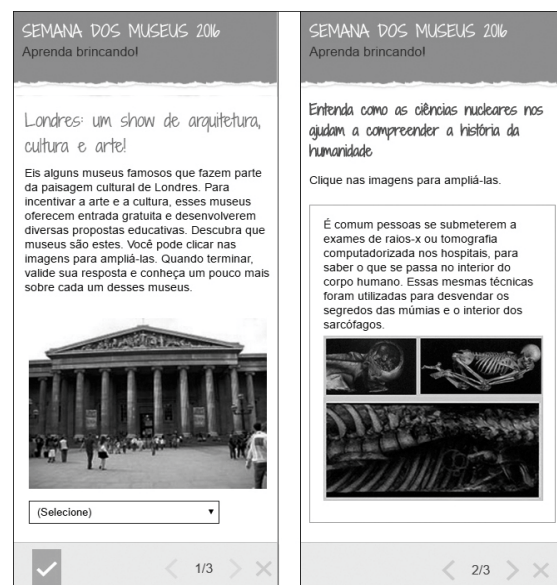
SEMANA DOS MUSEUS 2016
Aprenda brincando!

Londres: um show de arquitetura, cultura e arte!

Eis alguns museus famosos que fazem parte da paisagem cultural de Londres. Para incentivar a arte e a cultura, esses museus oferecem entrada gratuita e desenvolverem diversas propostas educativas. Descubra que museus são estes. Você pode clicar nas imagens para ampliá-las. Quando terminar, valide sua resposta e conheça um pouco mais sobre cada um desses museus.

(Selecione)

1/3

SEMANA DOS MUSEUS 2016
Aprenda brincando!

Entenda como as ciências nucleares nos ajudam a compreender a história da humanidade

Clique nas imagens para ampliá-las.

É comum pessoas se submeterem a exames de raios-x ou tomografia computadorizada nos hospitais, para saber o que se passa no interior do corpo humano. Essas mesmas técnicas foram utilizadas para desvendar os segredos das múmias e o interior dos sarcófagos.

2/3